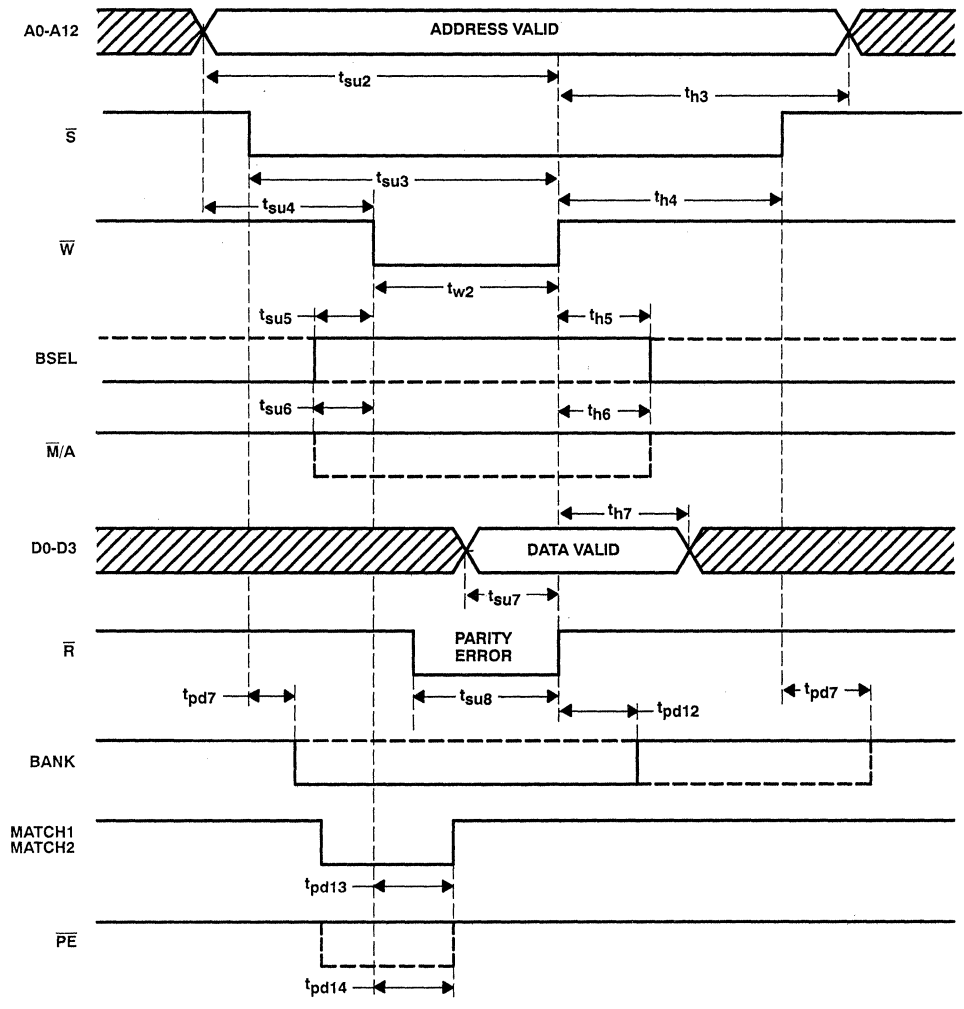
A0-A12

ADDRESS VALID

$t_{su2}$

$t_{h3}$

$\overline{S}$

$t_{su3}$

$t_{su4}$

$t_{h4}$

$\overline{W}$

$t_{w2}$

$t_{su5}$

$t_{h5}$

BSEL

$t_{su6}$

$t_{h6}$

$\overline{M}/A$

$t_{h7}$

D0-D3

DATA VALID

$t_{su7}$

$\overline{R}$

PARITY ERROR

$t_{pd7}$

$t_{su8}$

$t_{pd12}$

$t_{pd7}$

BANK

MATCH1
MATCH2

$t_{pd13}$

$\overline{PE}$

$t_{pd14}$